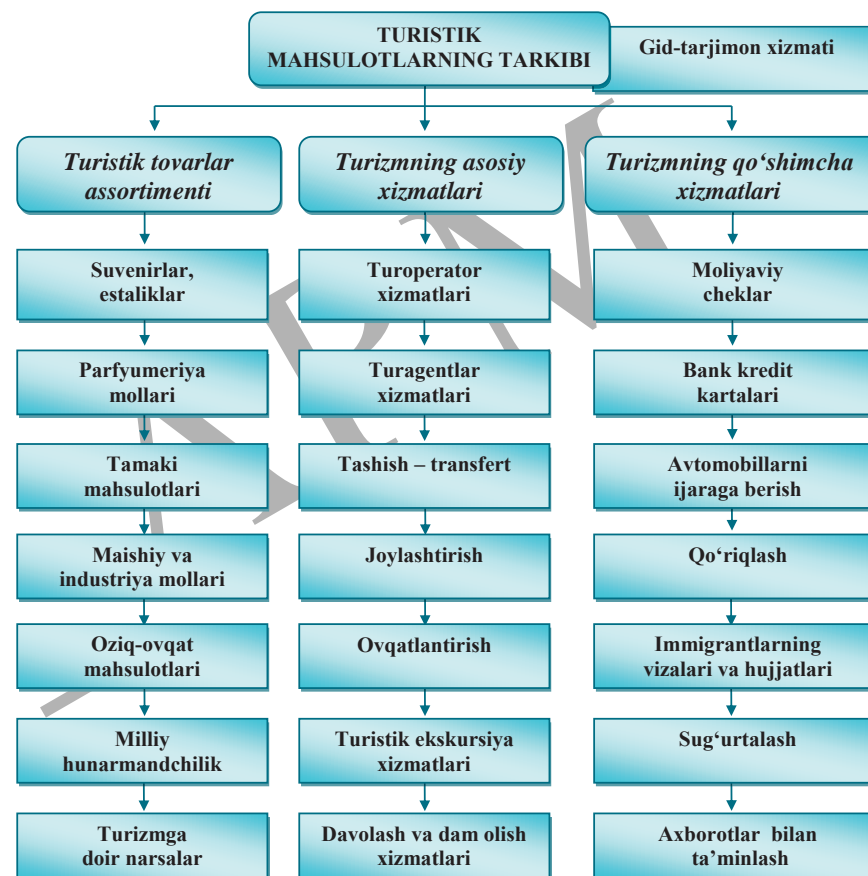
TURISTIK MAHSULOTLARNING TARKIBI

Gid-tarjimon xizmati

Turistik tovarlar assortimenti

Suvenirlar, estaliklar

Parfyumeriya mollari

Tamaki mahsulotlari

Maishiy va industriya mollari

Oziq-ovqat mahsulotlari

Milliy hunarmandchilik

Turizmga doir narsalar

Turizmning asosiy xizmatlari

Turoperator xizmatlari

Turagentlar xizmatlari

Tashish – transfert

Joylashtirish

Ovqatlantirish

Turistik ekskursiya xizmatlari

Davolash va dam olish xizmatlari

Turizmning qo‘shimcha xizmatlari

Moliyaviy cheklar

Bank kredit kartalari

Avtomobillarni ijaraga berish

Qo‘riqlash

Immigrantlarning vizalari va hujjatlari

Sug‘urtalash

Axborotlar bilan ta’minlash